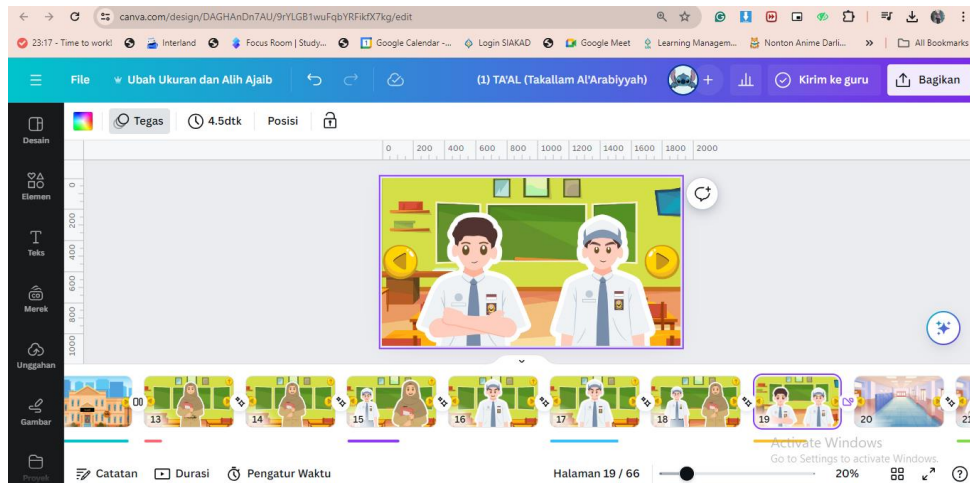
canva.com/design/DAGHAnDn7AU/9rYLGB1wuFqbYRFikfX7kg/edit

23:17 - Time to work! Interland Focus Room | Study... Google Calendar -... Login SIAKAD Google Meet Learning Managem... Nonton Anime Darli... » All Bookmarks

File Ubah Ukuran dan Alih Ajaib (1) TA'AL (Takallam Al'Arabiyyah) + Kirim ke guru Bagikan

Desain
Elemen
Teks
Merek
Unggahan
Gambar
Proyek

Tegas 4.5dtk Posisi

0 200 400 600 800 1000 1200 1400 1600 1800 2000

0
200
400
600
800
1000

13 14 15 16 17 18 19 20 21

Activate Windows
Go to Settings to activate Windows.

Catatan Durasi Pengatur Waktu Halaman 19 / 66 20%